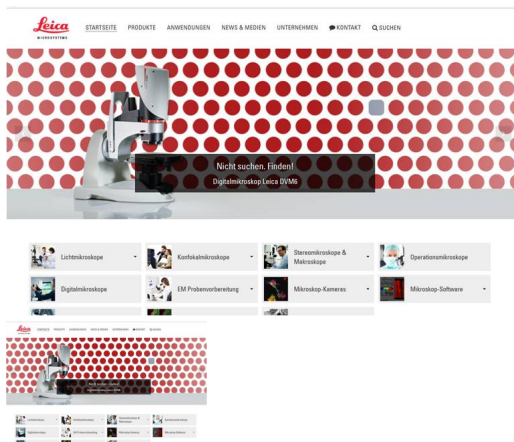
Leica
MICROSYSTEMS

STARTSEITE PRODUKTE ANWENDUNGEN NEWS & MEDIEN UNTERNEHMEN KONTAKT SUCHEN

Nicht suchen. Finden!
Digitalmikroskop Leica DVM6

Lichtmikroskope
Konfokalmikroskope
Stereomikroskope & Makroskope
Operationsmikroskope
Digitalmikroskope
EM Probenvorbereitung
Mikroskop-Kameras
Mikroskop-Software

Leica
STARTSEITE PRODUKTE ANWENDUNGEN NEWS & MEDIEN UNTERNEHMEN KONTAKT SUCHEN

Nicht suchen. Finden!
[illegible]

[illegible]